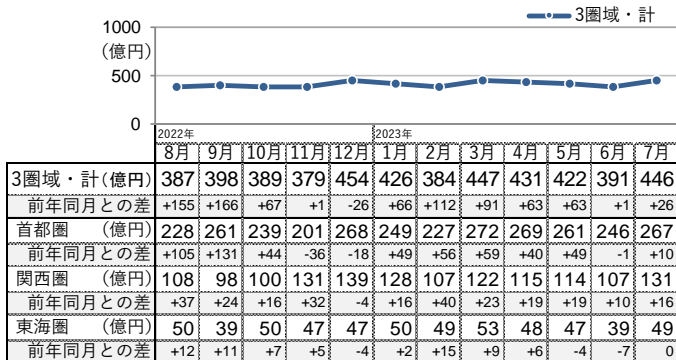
3圏域・計

1000
(億円)
500
0

2022年
2023年

| | 8月 | 9月 | 10月 | 11月 | 12月 | 1月 | 2月 | 3月 | 4月 | 5月 | 6月 | 7月 |
|---|---|---|---|---|---|---|---|---|---|---|---|---|
| 3圏域・計(億円) | 387 | 398 | 389 | 379 | 454 | 426 | 384 | 447 | 431 | 422 | 391 | 446 |
| 前年同月との差 | +155 | +166 | +67 | +1 | -26 | +66 | +112 | +91 | +63 | +63 | +1 | +26 |
| 首都圏 (億円) | 228 | 261 | 239 | 201 | 268 | 249 | 227 | 272 | 269 | 261 | 246 | 267 |
| 前年同月との差 | +105 | +131 | +44 | -36 | -18 | +49 | +56 | +59 | +40 | +49 | -1 | +10 |
| 関西圏 (億円) | 108 | 98 | 100 | 131 | 139 | 128 | 107 | 122 | 115 | 114 | 107 | 131 |
| 前年同月との差 | +37 | +24 | +16 | +32 | -4 | +16 | +40 | +23 | +19 | +19 | +10 | +16 |
| 東海圏 (億円) | 50 | 39 | 50 | 47 | 47 | 50 | 49 | 53 | 48 | 47 | 39 | 49 |
| 前年同月との差 | +12 | +11 | +7 | +5 | -4 | +2 | +15 | +9 | +6 | -4 | -7 | 0 |